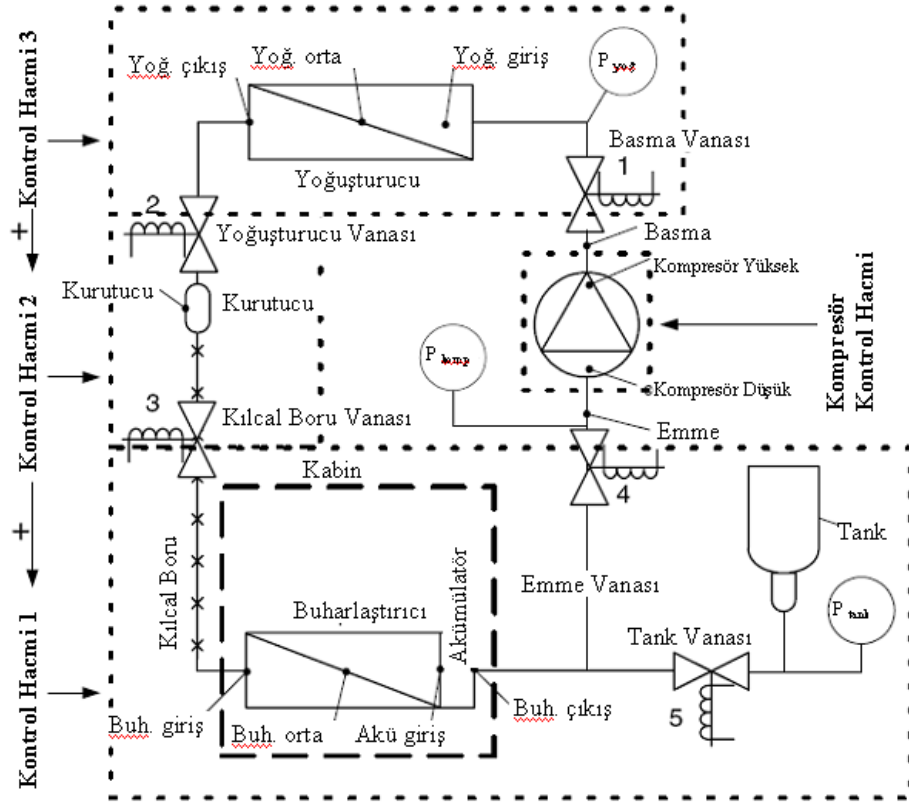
Kontrol Hacmi 3
+
Kontrol Hacmi 2
+
Kontrol Hacmi 1

Yoğ. çıkış
Yoğ. orta
Yoğ. giriş
$P_{yoğ}$
Basma Vanası
1
Yoğuşturucu
2
Yoğuşturucu Vanası
Basma
Kompresör Yüksek
Kurutucu
Kurutucu
$P_{komp}$
Kompresör Düşük
Kompresör Kontrol Hacmi
3
Kılcal Boru Vanası
Emme
Kabin
4
Tank
Kılcal Boru
Akümülatör
Emme Vanası
Buharlaştırıcı
$P_{tank}$
Tank Vanası
5
Buh. giriş
Buh. orta
Akü giriş
Buh. çıkış